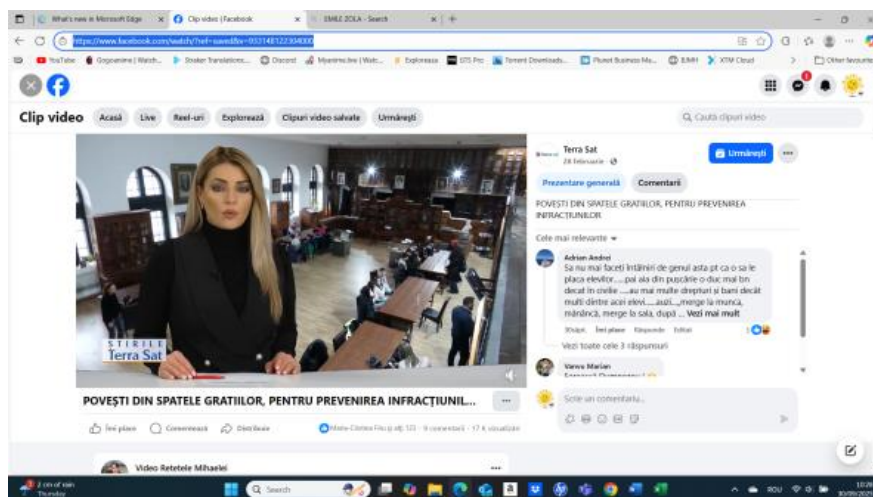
What's new in Microsoft Edge × Clip video | Facebook × EMILE ZOLA - Search × +

https://www.facebook.com/watch/?ref=saved&v=931148122304000

YouTube Gogoanime | Watch... Stoker Translations... Discord Mjanime.tire | Watc... Exploreaza STS Pro Torrent Downloads... Planet Business Ma... EJMH XTM Cloud Other favourites

Clip video Acasă Live Reel-uri Explorează Clipuri video salvate Urmărești

Caută clipuri video

STIRILE Terra Sat

Terra Sat
28 februarie ·

Urmărești

Prezentare generală Comentarii

POVEȘTI DIN SPATELE GRATIILOR, PENTRU PREVENIREA INFRACȚIUNILOR

Cele mai relevante

Adrian Andrei
Sa nu mai faceti întâlniri de genul asta pt ca o sa le placa elevilor.....pai ala din pușcărie o duc mai bn decat in crelie .....au mai multe drepturi si bani decât multi dintre acei elevi.....asți....merge la munca, mănâncă, merge la sala, după ... Vezi mai mult

30 săpt. Îmi place Răspunde Editat

Vezi toate cele 3 răspunsuri

Vanea Marian

POVEȘTI DIN SPATELE GRATIILOR, PENTRU PREVENIREA INFRACȚIUNIL...

Îmi place Comentează Distribuie

Maria-Cristina Filcu și alți 101 · 9 comentarii · 17 k vizualizări

Scrie un comentariu...

Video Retetele Mihaelei

2 cm of rain Thursday

Search

ROU 10:26 30/09/2021